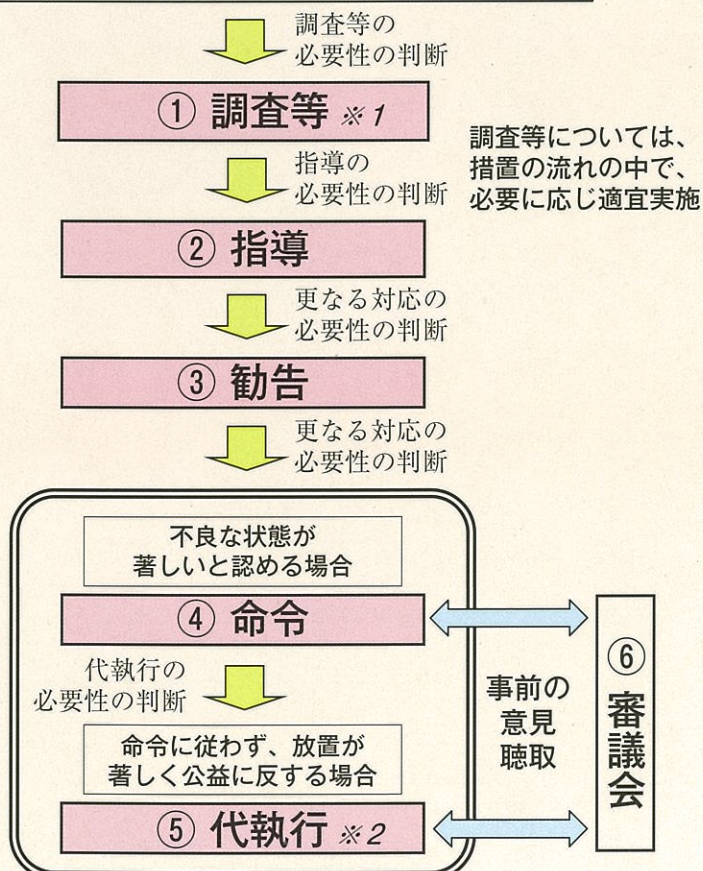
調査等の必要性の判断

① 調査等 ※1

調査等については、措置の流れの中で、必要に応じ適宜実施

指導の必要性の判断

② 指導

更なる対応の必要性の判断

③ 勧告

更なる対応の必要性の判断

不良な状態が著しいと認める場合

④ 命令

代執行の必要性の判断

命令に従わず、放置が著しく公益に反する場合

⑤ 代執行 ※2

事前の意見聴取

⑥ 審議会